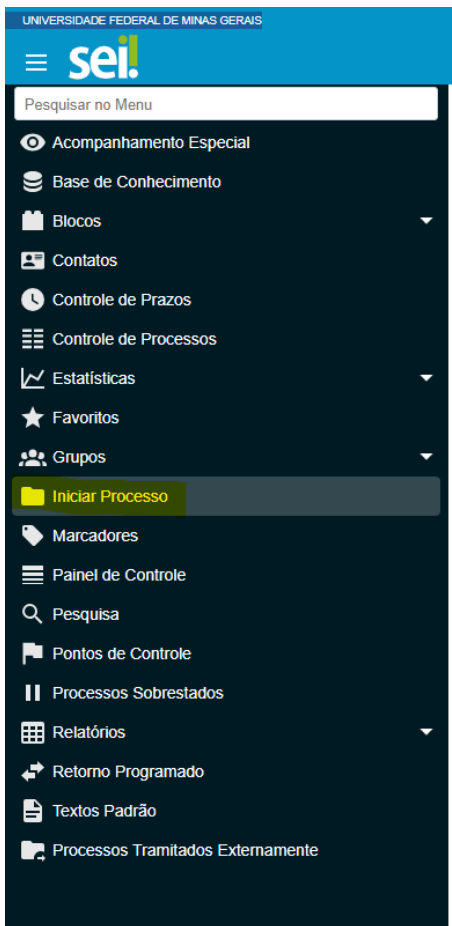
UNIVERSIDADE FEDERAL DE MINAS GERAIS

sei!

Pesquisar no Menu

Acompanhamento Especial

Base de Conhecimento

Blocos

Contatos

Controle de Prazos

Controle de Processos

Estatísticas

Favoritos

Grupos

Iniciar Processo

Marcadores

Painel de Controle

Pesquisa

Pontos de Controle

Processos Sobrestados

Relatórios

Retorno Programado

Textos Padrão

Processos Tramitados Externamente